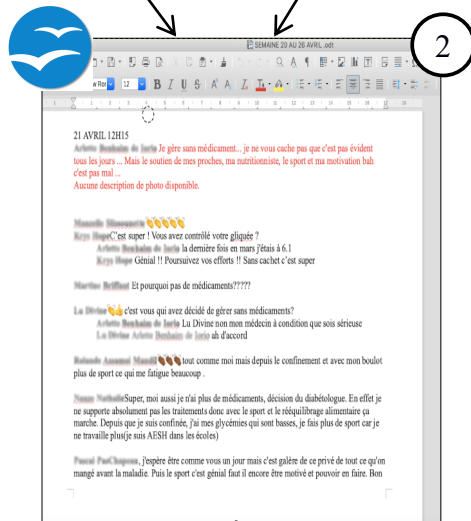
SEMAINE 20 AU 26 AVRIL.odt

2

12

21 AVRIL 12H15

Arlette Benhaim de Iorio Je gère sans médicament... je ne vous cache pas que c'est pas évident tous les jours ... Mais le soutien de mes proches, ma nutritionniste, le sport et ma motivation bah c'est pas mal ...
Aucune description de photo disponible.

Manuela Simonetti 👏👏👏👏
Krys Hope C'est super ! Vous avez contrôlé votre gliquée ?
Arlette Benhaim de Iorio la dernière fois en mars j'étais à 6.1
Krys Hope Génial !! Poursuivez vos efforts !! Sans cachet c'est super

Martine Briffaut Et pourquoi pas de médicaments?????

La Divine 👌 c'est vous qui avez décidé de gérer sans médicaments?
Arlette Benhaim de Iorio La Divine non mon médecin à condition que sois sérieuse
La Divine Arlette Benhaim de Iorio ah d'accord

Rolande Assamoi Mandi 👏👏👏 tout comme moi mais depuis le confinement et avec mon boulot plus de sport ce qui me fatigue beaucoup .

Naam Nathalie Super, moi aussi je n'ai plus de médicaments, décision du diabétologue. En effet je ne supporte absolument pas les traitements donc avec le sport et le rééquilibrage alimentaire ça marche. Depuis que je suis confinée, j'ai mes glycémies qui sont basses, je fais plus de sport car je ne travaille plus(je suis AESH dans les écoles)

Pascal PasChapeau, j'espère être comme vous un jour mais c'est galère de ce privé de tout ce qu'on mangé avant la maladie. Puis le sport c'est génial faut il encore être motivé et pouvoir en faire. Bon